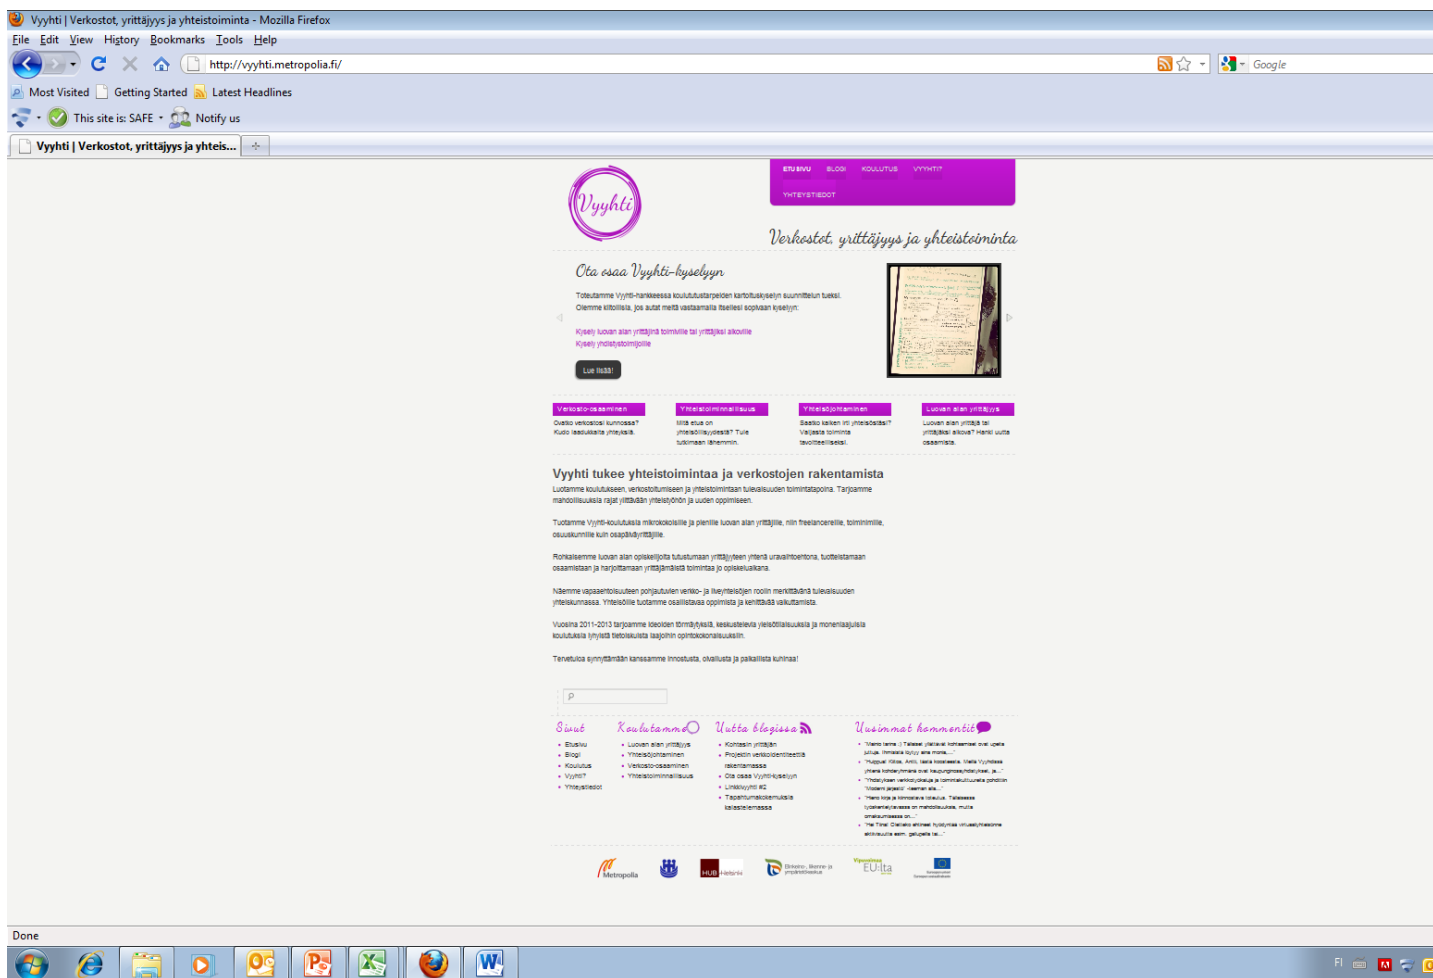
Vyyhti | Verkostot, yrittäjyys ja yhteistoiminta - Mozilla Firefox

File Edit View History Bookmarks Tools Help

http://vyyhti.metropolia.fi/

Google

Most Visited Getting Started Latest Headlines

This site is: SAFE Notify us

Vyyhti | Verkostot, yrittäjyys ja yhteis...

ETUSIVU BLOGI KOULUTUS VYYHTI? YHTEYSTIEDOT

Vyyhti

Verkostot, yrittäjyys ja yhteistoiminta

Ota osaa Vyyhti-kyselyyn

Toteutamme Vyyhti-hankkeessa koulutustarpeiden kartoituskyselyn suunnittelun tueksi. Olemme kiitollisia, jos autat meitä vastaamalla itsellesi sopivaan kyselyyn:

Kysely luovan alan yrittäjinä toimiville tai yrittäjiksi aikoville
Kysely yhdistystoimijoille

Lue lisää!

Verkosto-osaaminen
Ovatko verkostosi kunnossa? Kudo laadukkaita yhteyksiä.

Yhteistoiminnallisuus
Mitä etua on yhteisöllisyydestä? Tule tutkimaan lähemmin.

Yhteisöjohtaminen
Saatko kaiken irti yhteisöstäsi? Valjasta toiminta tavoitteellisesksi.

Luovan alan yrittäjyys
Luovan alan yrittäjä tai yrittäjäksi aikova? Hanki uutta osaamista.

Vyyhti tukee yhteistoimintaa ja verkostojen rakentamista

Luotamme koulutukseen, verkostoitumiseen ja yhteistoimintaan tulevaisuuden toimintatapoina. Tarjoamme mahdollisuuksia rajat ylittävään yhteistyöhön ja uuden oppimiseen.

Tuotamme Vyyhti-koulutuksia mikrokokoisille ja pienille luovan alan yrittäjille, niin freelancereille, toiminimille, osuuskunnille kuin osapäiväyrittäjille.

Rohkaisemme luovan alan opiskelijoita tutustumaan yrittäjyyteen yhtenä uravaihtoehtona, tuotteistamaan osaamistaan ja harjoittamaan yrittäjämäistä toimintaa jo opiskeluaikana.

Näemme vapaaehtoisuuteen pohjautuvien verkko- ja liveyhteisöjen roolin merkittävänä tulevaisuuden yhteiskunnassa. Yhteisöille tuotamme osallistavaa oppimista ja kehittävää vaikuttamista.

Vuosina 2011-2013 tarjoamme ideoiden törmäytyksiä, keskustelevia yleisötilaisuuksia ja monenlaajuisia koulutuksia lyhyistä tietoiskuista laajoihin opintokokonaisuuksiin.

Tervetuloa synnyttämään kanssamme innostusta, oivallusta ja paikallista kuhinaa!

Sivut
Etusivu
Blogi
Koulutus
Vyyhti?
Yhteystiedot

Koulutamme
Luovan alan yrittäjyys
Yhteisöjohtaminen
Verkosto-osaaminen
Yhteistoiminnallisuus

Uutta blogissa
Kohtasin yrittäjän
Projektin verkkoidentiteettiä rakentamassa
Ota osaa Vyyhti-kyselyyn
Linkkivyyhti #2
Tapahtumakokemuksia kalastelemassa

Uusimmat kommentit
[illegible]

Metropolia HUB Helsinki EU-lta

Done

FI